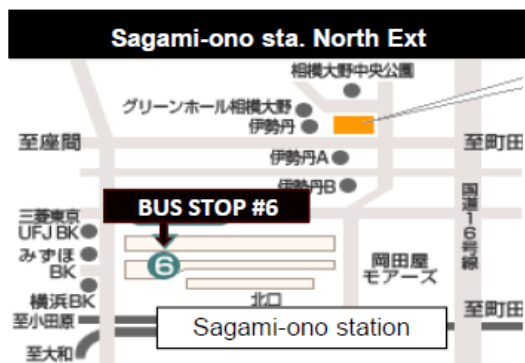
Sagami-ono sta. North Ext

相模大野中央公園

グリーンホール相模大野

伊勢丹

至座間

至町田

伊勢丹A

伊勢丹B

国道16号線

BUS STOP #6

三菱東京UFJ BK

みずほBK

6

岡田屋モアーズ

横浜BK

北口

至小田原

Sagami-ono station

至町田

至大和